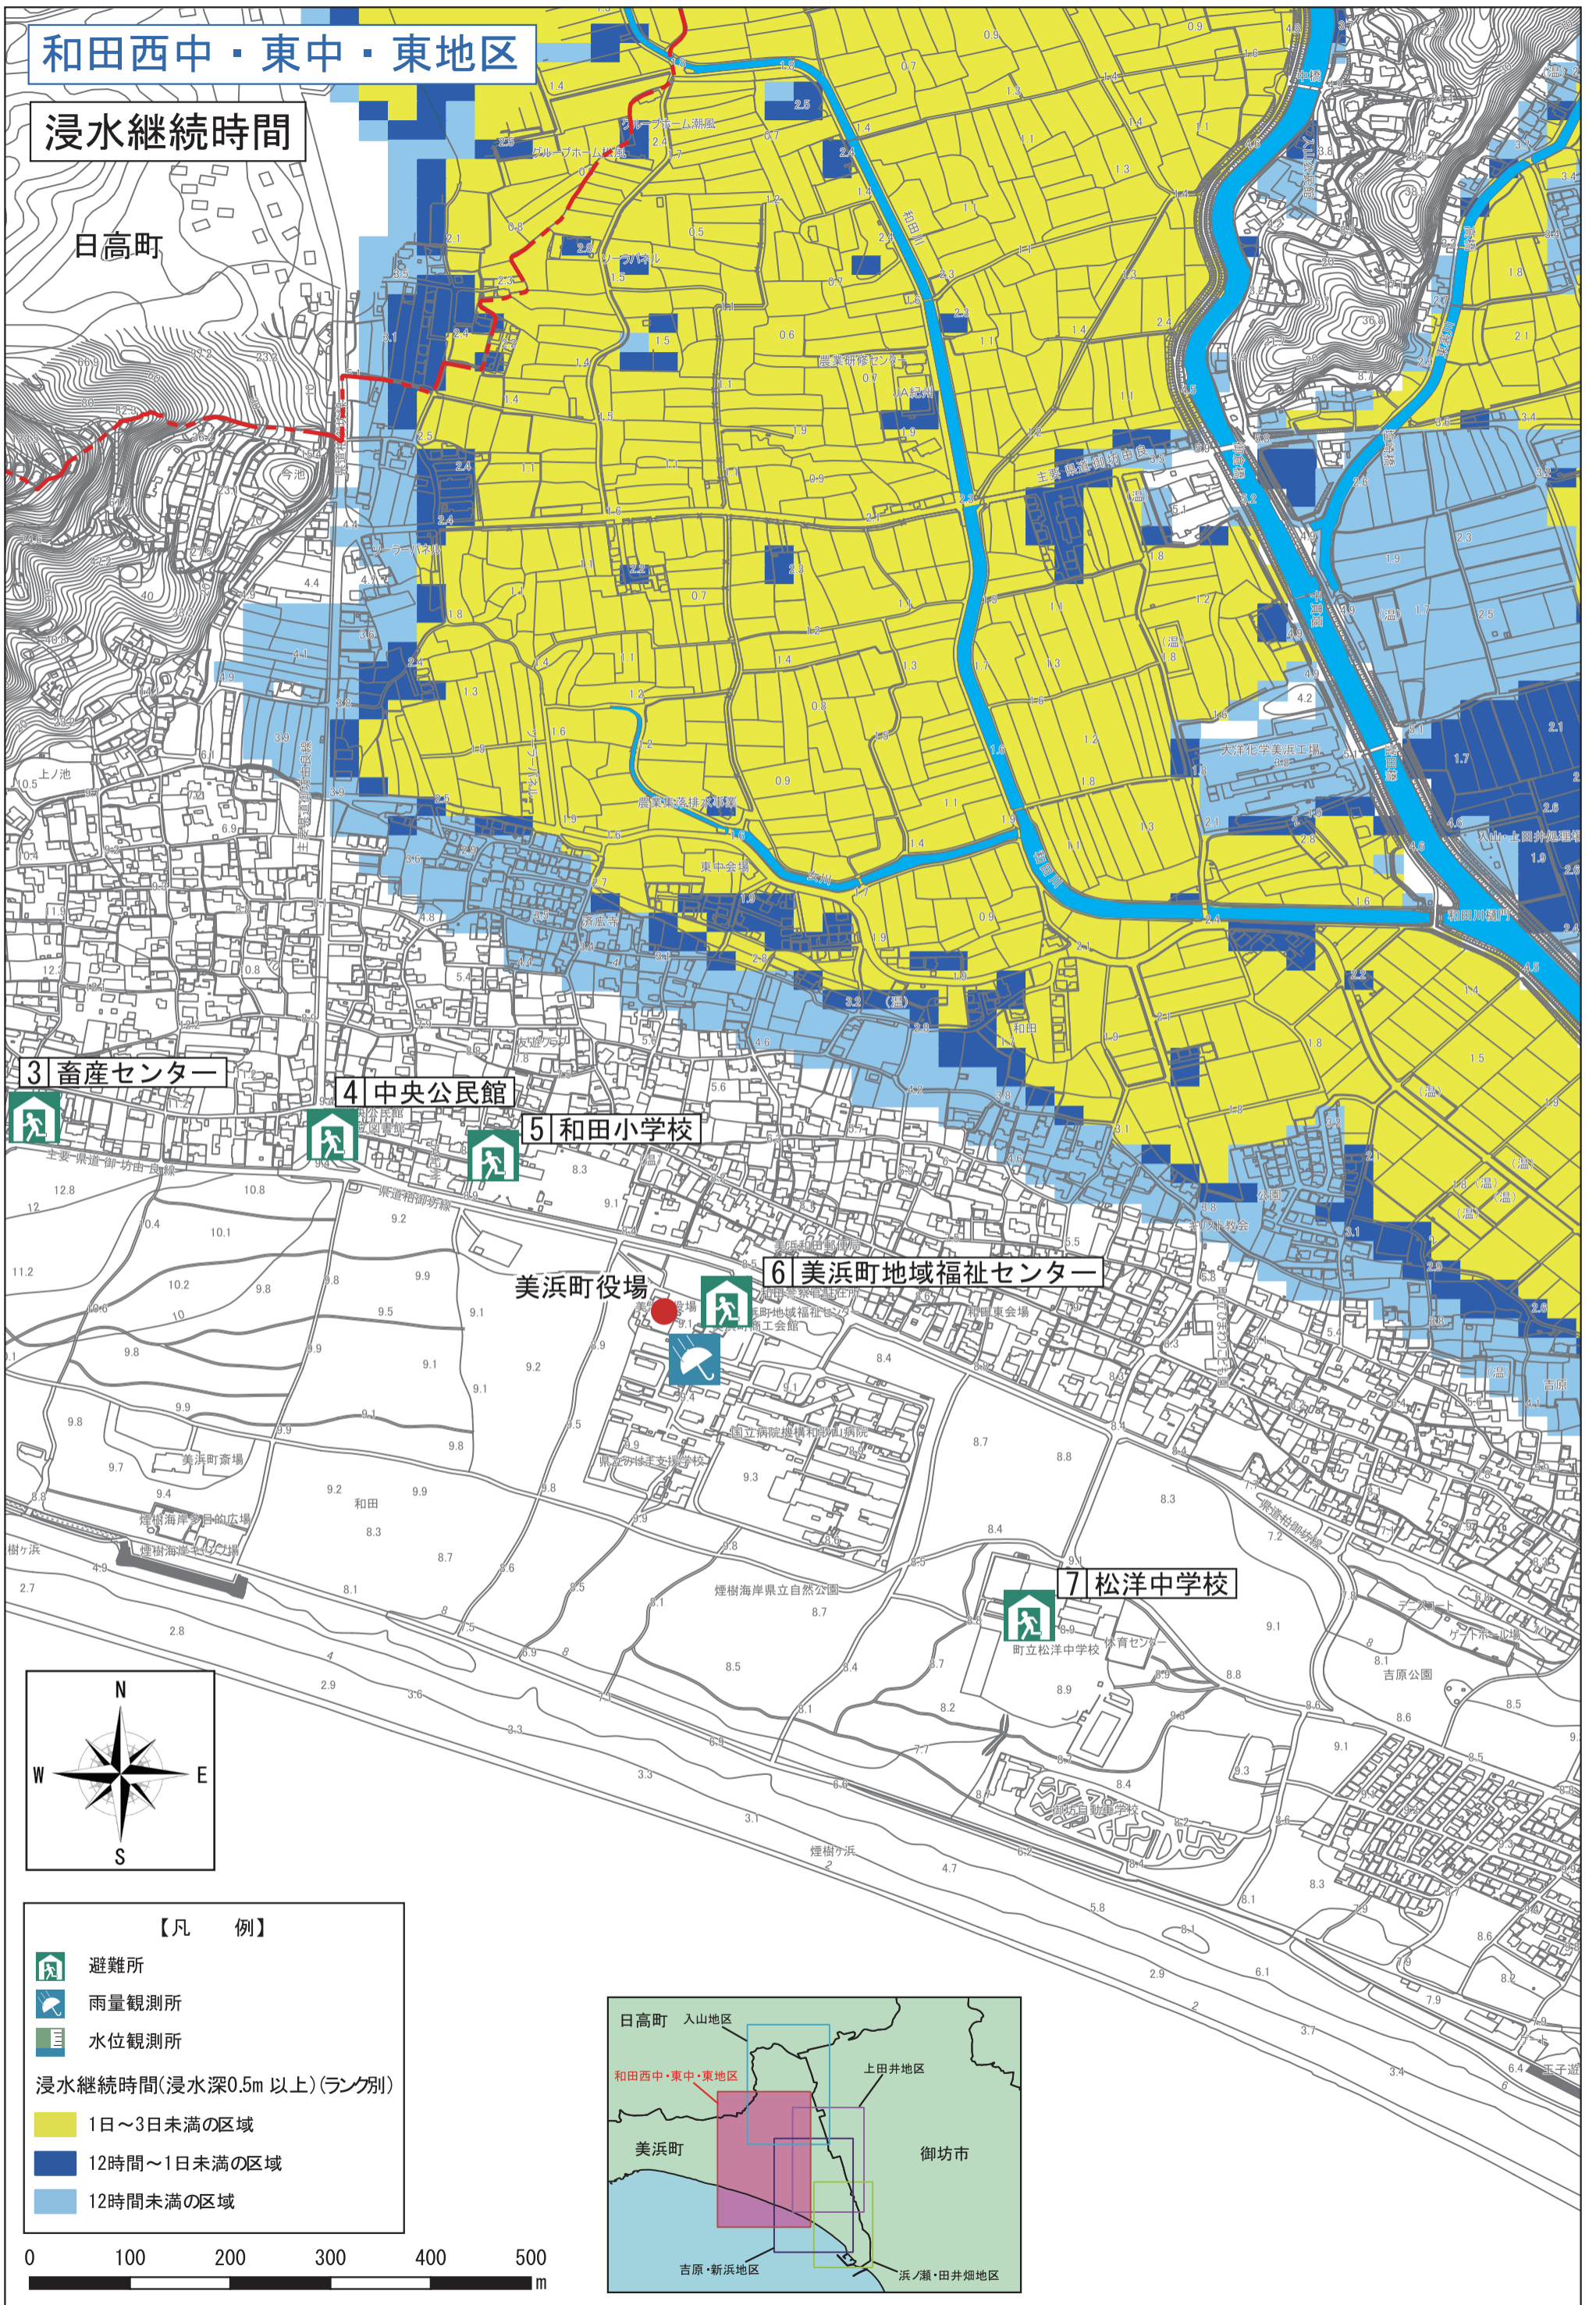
和田西中・東中・東地区

浸水継続時間

日高町

3 畜産センター

4 中央公民館

5 和田小学校

美浜町役場

6 美浜町地域福祉センター

7 松洋中学校

N
W
E
S

【凡　例】
避難所
雨量観測所
水位観測所
浸水継続時間(浸水深0.5m 以上)(ランク別)
1日～3日未満の区域
12時間～1日未満の区域
12時間未満の区域

0 100 200 300 400 500 m

日高町
入山地区
和田西中・東中・東地区
上田井地区
美浜町
御坊市
吉原・新浜地区
浜ノ瀬・田井畑地区